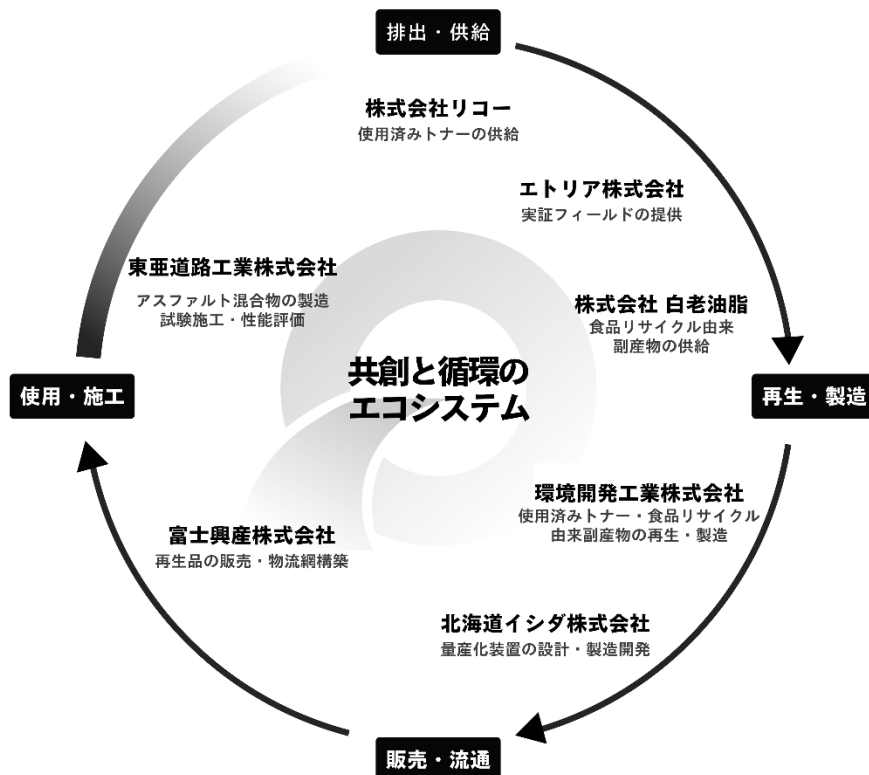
排出・供給

株式会社リコー
使用済みトナーの供給

エトリア株式会社
実証フィールドの提供

株式会社 白老油脂
食品リサイクル由来
副産物の供給

再生・製造

環境開発工業株式会社
使用済みトナー・食品リサイクル
由来副産物の再生・製造

北海道イシダ株式会社
量産化装置の設計・製造開発

販売・流通

富士興産株式会社
再生品の販売・物流網構築

使用・施工

東亜道路工業株式会社
アスファルト混合物の製造
試験施工・性能評価

共創と循環の
エコシステム